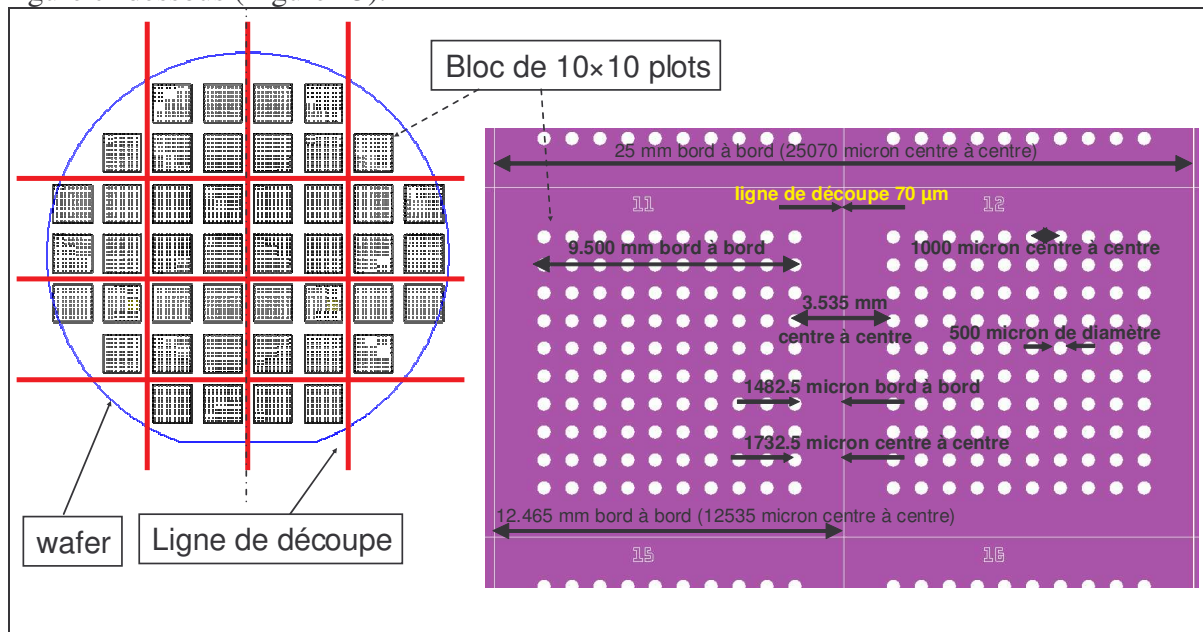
Bloc de 10×10 plots

25 mm bord à bord (25070 micron centre à centre)

ligne de découpe 70 µm

11

12

9.500 mm bord à bord

1000 micron centre à centre

3.535 mm centre à centre

500 micron de diamètre

1482.5 micron bord à bord

1732.5 micron centre à centre

12.465 mm bord à bord (12535 micron centre à centre)

15

16

wafer

Ligne de découpe